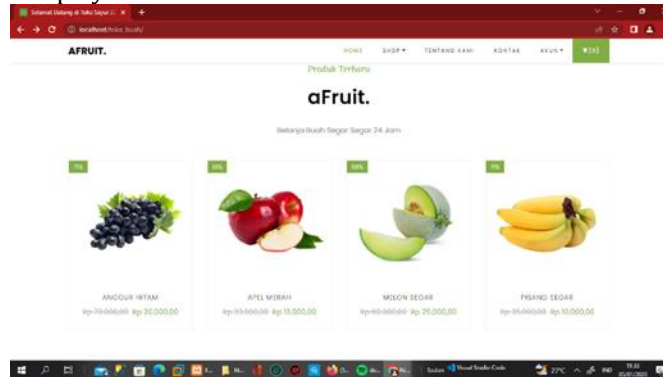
Selamat Datang di Toko Sayur ... ×

localhost/toko_buah/

AFRUIT.

HOME SHOP ▾ TENTANG KAMI KONTAK AKUN ▾ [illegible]

Produk Terbaru

aFruit.

Belanja Buah Segar Segar 24 Jam

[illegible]%

ANGGUR HITAM
Rp 70.000,00 Rp 20.000,00

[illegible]%

APEL MERAH
Rp 33.000,00 Rp 15.000,00

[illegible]%

MELON SEGAR
Rp 40.000,00 Rp 25.000,00

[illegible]%

PISANG SEGAR
Rp 35.000,00 Rp 10.000,00

Visual Studio Code

27°C IND